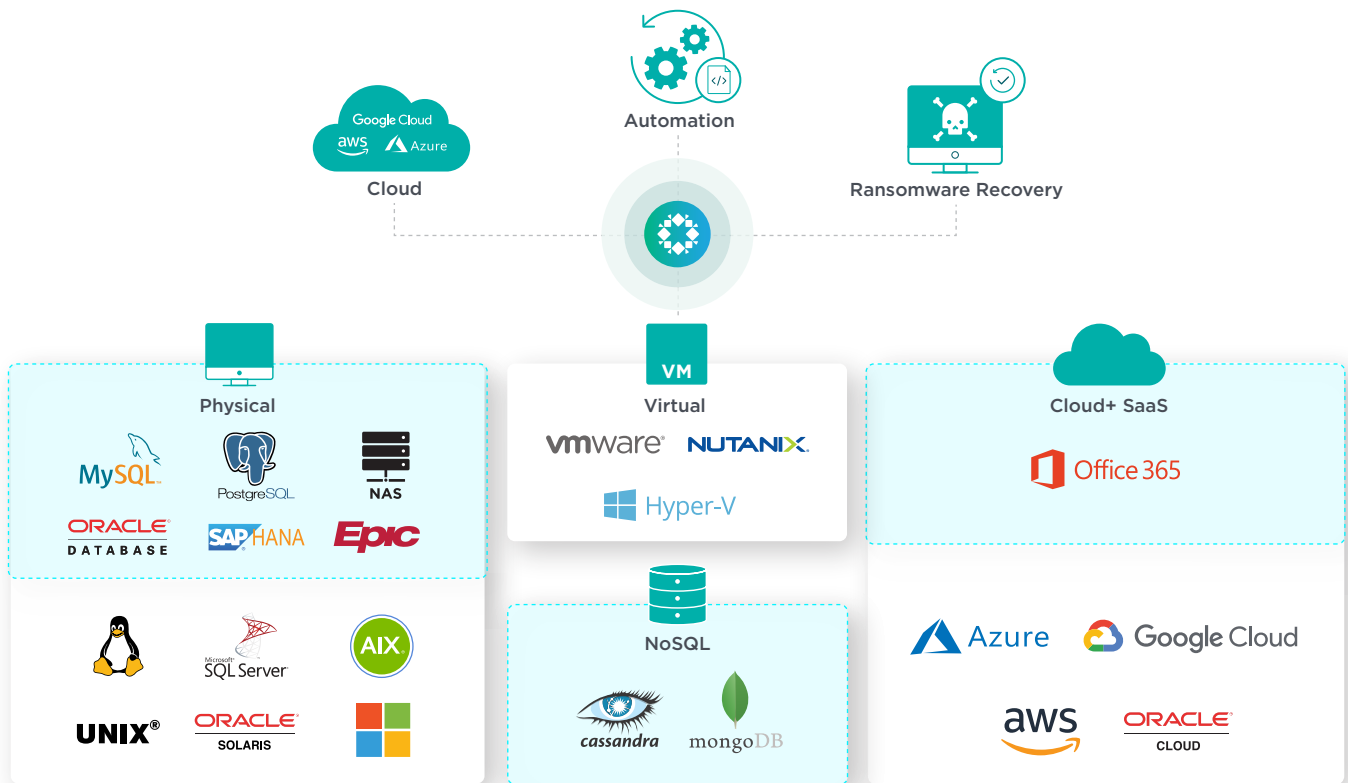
Automation

Google Cloud
aws Azure
Cloud

Ransomware Recovery

Physical
MySQL
PostgreSQL
NAS
ORACLE DATABASE
SAP HANA
Epic

UNIX®
Microsoft SQL Server
AIX
ORACLE SOLARIS

VM
Virtual
vmware
NUTANIX
Hyper-V

NoSQL
cassandra
mongoDB

Cloud+ SaaS
Office 365

Azure
Google Cloud
aws
ORACLE CLOUD